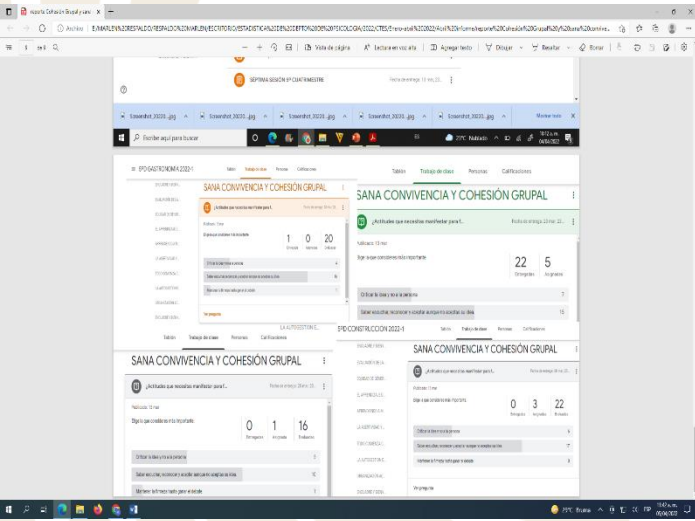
reporte Cohesión Grupal y sana ×

Archivo | E:/MARLEN%20RESPALDO/RESPALDO%20MARLEN/ESCRITORIO/ESTADISTICA%20DE%20DEPTO%20DE%20PSICOLOGIA/2022/CTES/Enero-abril%202022/Abril%20informe/reporte%20Cohesión%20Grupal%20y%20sana%20convive...

1 de 6 | Vista de página | Lectura en voz alta | Agregar texto | Dibujar | Resaltar | Borrar

SÉPTIMA SESIÓN 5º CUATRIMESTRE

Screenshot_2022...jpg | Screenshot_2022...jpg | Screenshot_2022...jpg | Screenshot_2022...jpg | Screenshot_2022...jpg | Mostrar todo

Escribe aquí para buscar | 27°C Nublado | 10:12 a. m. 04/04/2022

EPD GASTRONOMIA 2022-1 | Tablón | Trabajo de clase | Personas | Calificaciones

SANA CONVIVENCIA Y COHESIÓN GRUPAL

¿Actitudes que necesitas manifestar para l... | Fecha de entrega: 13 mar, 23:...

Publicado: 13 mar

Elige la que consideres más importante

1 Entregado | 0 Asignado | 20 Evaluado

Criticar la idea y no a la persona

Saber escuchar, reconocer y aceptar aunque no acepte su idea

Mantener la firmeza para ganar el debate

Ver pregunta

Tablón | Trabajo de clase | Personas | Calificaciones

SANA CONVIVENCIA Y COHESIÓN GRUPAL

¿Actitudes que necesitas manifestar para l... | Fecha de entrega: 13 mar, 23:...

Publicado: 13 mar

Elige la que consideres más importante

22 Entregados | 5 Asignados

Criticar la idea y no a la persona | 7

Saber escuchar, reconocer y aceptar aunque no acepte su idea | 15

LA ALFABETIZACIÓN E...

Tablón | Trabajo de clase | Personas | Calificaciones

SANA CONVIVENCIA Y COHESIÓN GRUPAL

¿Actitudes que necesitas manifestar para l... | Fecha de entrega: 13 mar, 23:...

Publicado: 13 mar

Elige la que consideres más importante

0 Entregados | 1 Asignado | 16 Evaluados

Criticar la idea y no a la persona

Saber escuchar, reconocer y aceptar aunque no acepte su idea | 16

Mantener la firmeza para ganar el debate

EPD CONSTRUCCION 2022-1 | Tablón | Trabajo de clase | Personas | Calificaciones

SANA CONVIVENCIA Y COHESIÓN GRUPAL

¿Actitudes que necesitas manifestar para l... | Fecha de entrega: 13 mar, 23:...

Publicado: 13 mar

Elige la que consideres más importante

0 Entregados | 3 Asignados | 22 Evaluados

Criticar la idea y no a la persona

Saber escuchar, reconocer y aceptar aunque no acepte su idea

Mantener la firmeza para ganar el debate

Ver pregunta

27°C Brumo | 10:47 a. m. 04/04/2022